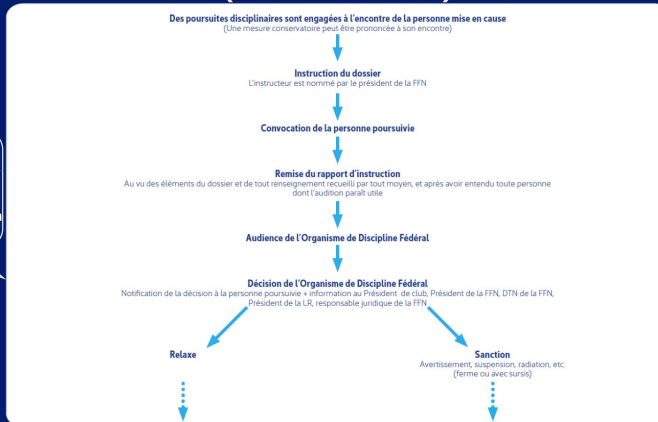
Des poursuites disciplinaires sont engagées à l'encontre de la personne mise en cause
(Une mesure conservatoire peut être prononcée à son encontre)

Instruction du dossier
L'instructeur est nommé par le président de la FFN

Convocation de la personne poursuivie

Remise du rapport d'instruction
Au vu des éléments du dossier et de tout renseignement recueilli par tout moyen, et après avoir entendu toute personne dont l'audition paraît utile

Audience de l'Organisme de Discipline Fédéral

Décision de l'Organisme de Discipline Fédéral
Notification de la décision à la personne poursuivie + information au Président de club, Président de la FFN, DTN de la FFN, Président de la LR, responsable juridique de la FFN

Relaxe

Sanction
Avertissement, suspension, radiation, etc.
(ferme ou avec sursis)